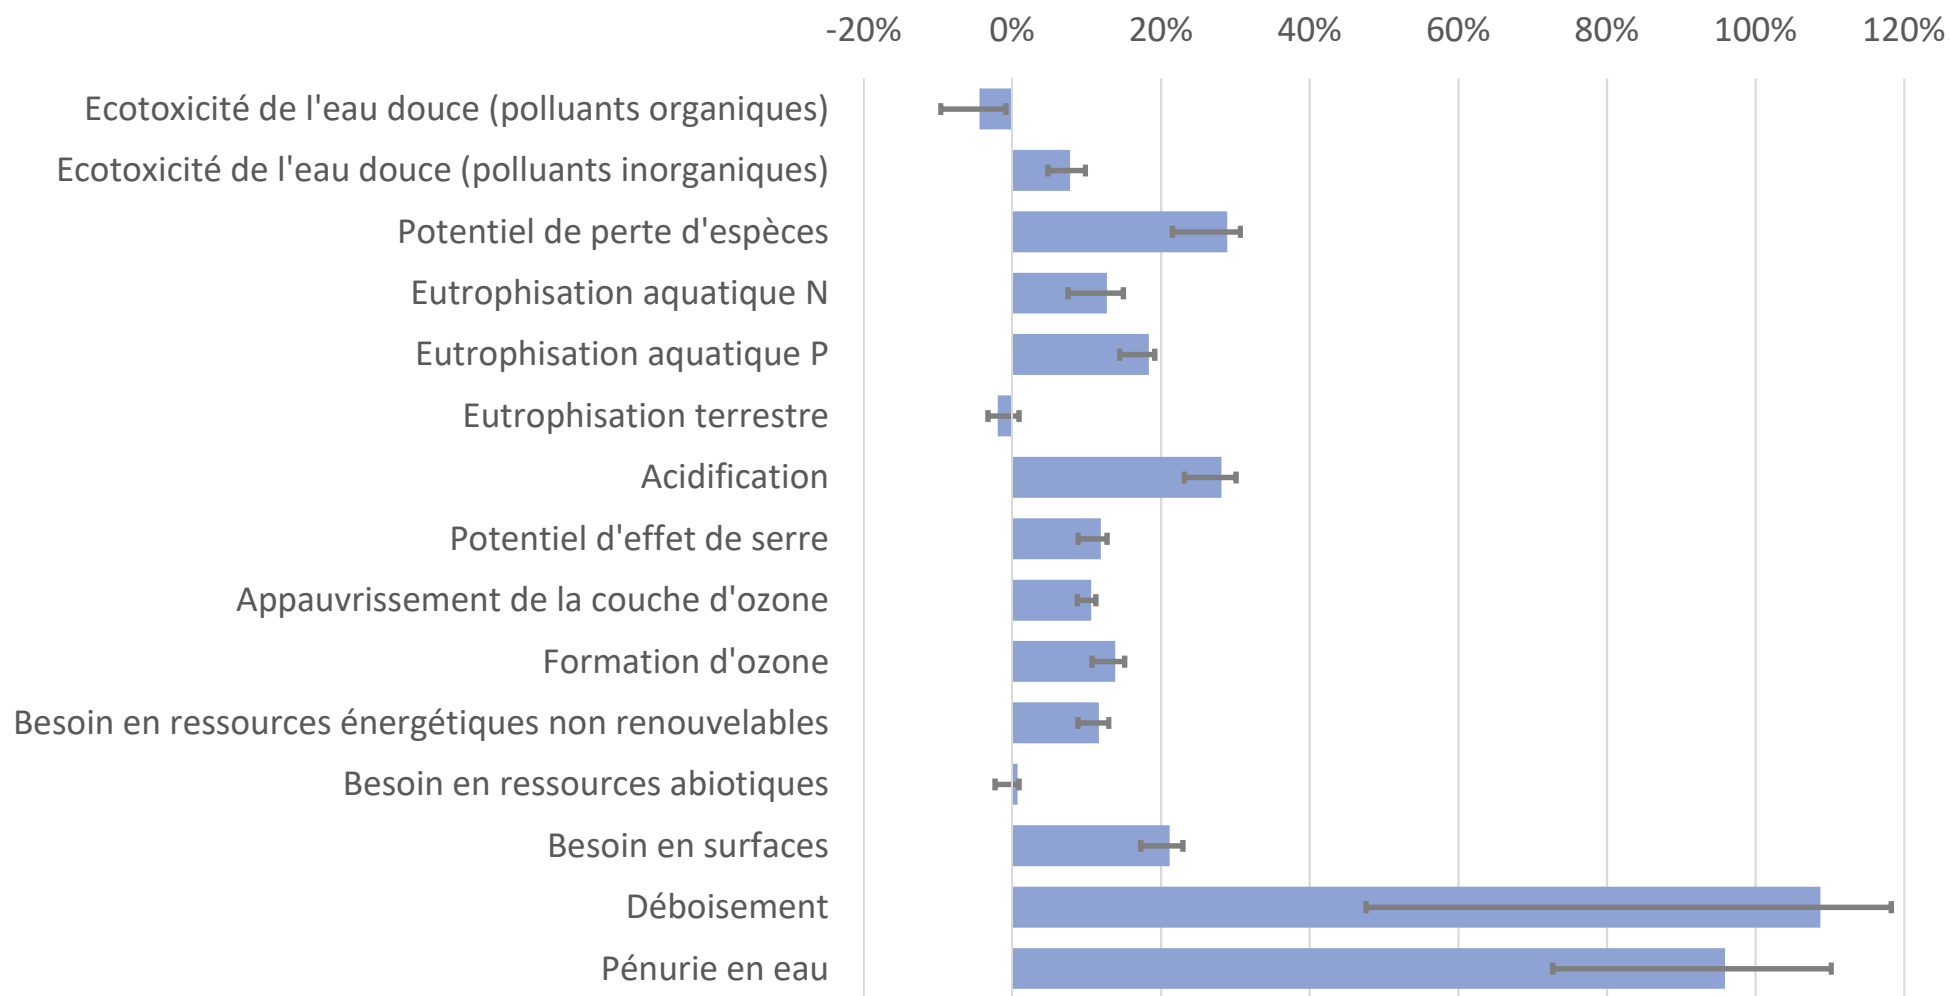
-20% 0% 20% 40% 60% 80% 100% 120%

Ecotoxicité de l'eau douce (polluants organiques)
Ecotoxicité de l'eau douce (polluants inorganiques)
Potentiel de perte d'espèces
Eutrophisation aquatique N
Eutrophisation aquatique P
Eutrophisation terrestre
Acidification
Potentiel d'effet de serre
Appauvrissement de la couche d'ozone
Formation d'ozone
Besoin en ressources énergétiques non renouvelables
Besoin en ressources abiotiques
Besoin en surfaces
Déboisement
Pénurie en eau